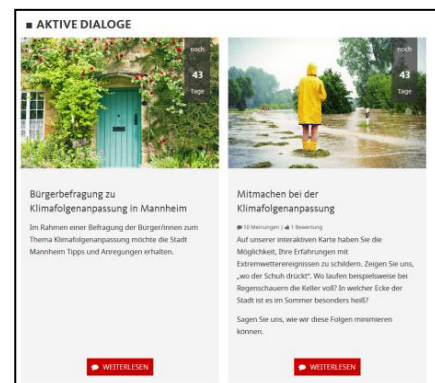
■ AKTIVE DIALOGE

noch
43
Tage

Bürgerbefragung zu Klimafolgenanpassung in Mannheim

Im Rahmen einer Befragung der Bürger/innen zum Thema Klimafolgenanpassung möchte die Stadt Mannheim Tipps und Anregungen erhalten.

WEITERLESEN

noch
43
Tage

Mitmachen bei der Klimafolgenanpassung

10 Meinungen | 1 Bewertung

Auf unserer interaktiven Karte haben Sie die Möglichkeit, Ihre Erfahrungen mit Extremwetterereignissen zu schildern. Zeigen Sie uns, „wo der Schuh drückt". Wo laufen beispielsweise bei Regenschauern die Keller voll? In welcher Ecke der Stadt ist es im Sommer besonders heiß?

Sagen Sie uns, wie wir diese Folgen minimieren können.

WEITERLESEN